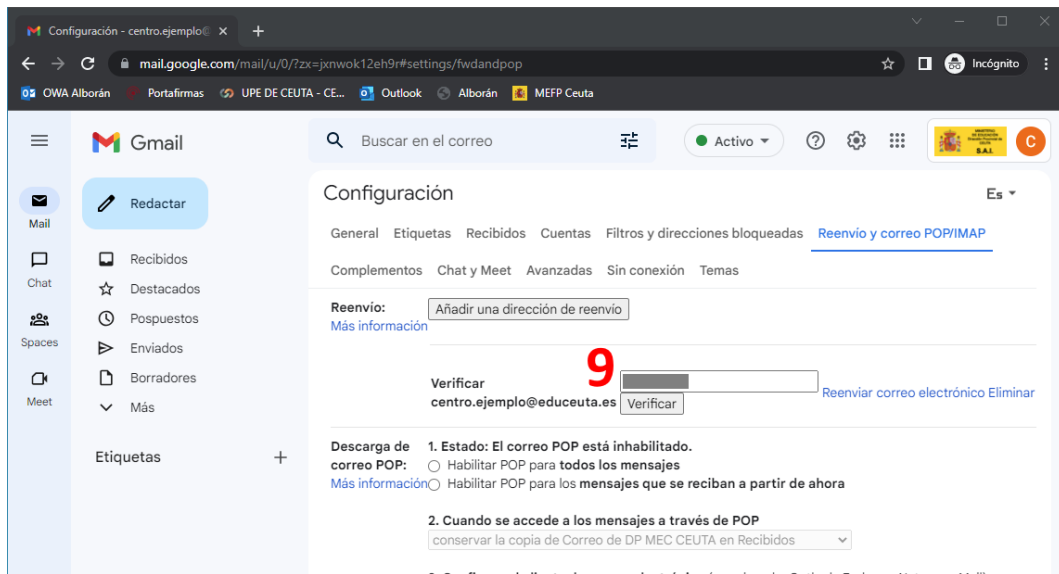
Configuración - centro.ejemplo@ ×
+
mail.google.com/mail/u/0/?zx=jxnwok12eh9r#settings/fwdandpop
Incógnito
OWA Alborán Portafirmas UPE DE CEUTA - CE... Outlook Alborán MEFP Ceuta

Gmail
Buscar en el correo
Activo
S.A.I.
C

Mail
Chat
Spaces
Meet

Redactar
Recibidos
Destacados
Pospuestos
Enviados
Borradores
Más

Etiquetas
+

Configuración
Es

General Etiquetas Recibidos Cuentas Filtros y direcciones bloqueadas Reenvío y correo POP/IMAP
Complementos Chat y Meet Avanzadas Sin conexión Temas

Reenvío:
Más información
Añadir una dirección de reenvío

9
Verificar
centro.ejemplo@educeuta.es
Verificar
Reenviar correo electrónico Eliminar

Descarga de correo POP:
Más información
1. Estado: El correo POP está inhabilitado.
Habilitar POP para todos los mensajes
Habilitar POP para los mensajes que se reciban a partir de ahora

2. Cuando se accede a los mensajes a través de POP
conservar la copia de Correo de DP MEC CEUTA en Recibidos

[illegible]